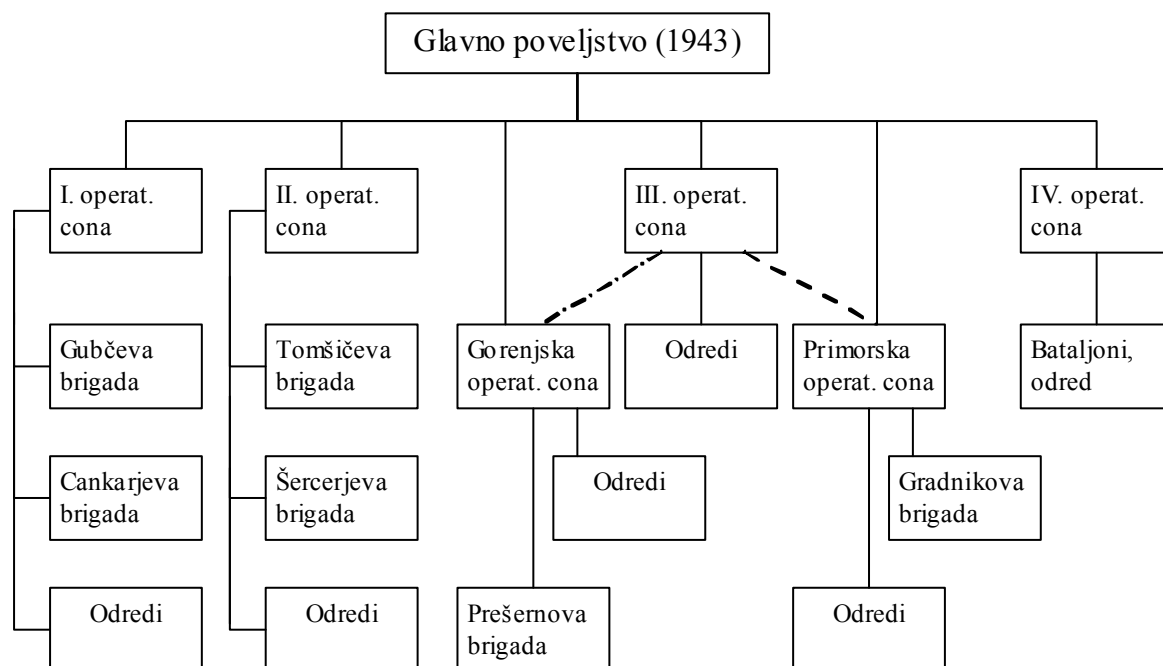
Glavno poveljstvo (1943)

I. operat. cona

Gubčeva brigada

Cankarjeva brigada

Odredi

II. operat. cona

Tomšičeva brigada

Šercerjeva brigada

Odredi

III. operat. cona

Gorenjska operat. cona

Odredi

Prešernova brigada

Odredi

Primorska operat. cona

Gradnikova brigada

Odredi

IV. operat. cona

Bataljoni, odred